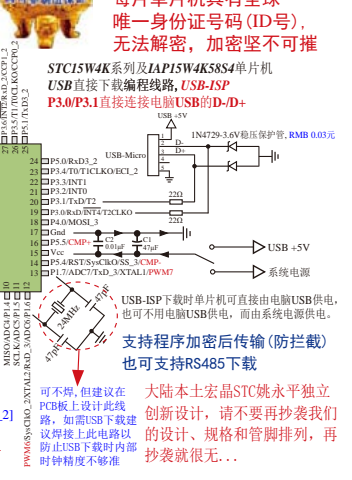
每片单片机具有全球唯一身份证号码(ID号)，无法解密，加密坚不可摧

STC15W4K系列及IAP15W4K58S4单片机
USB直接下载编程线路, USB-ISP
P3.0/P3.1直接连接电脑USB的D-/D+

USB +5V
USB-Micro
D-
D+
GND
1N4729-3.6V稳压保护管, RMB 0.03元
22Ω
22Ω

27 P2.6/RxD_2/CCP1_3
26 P2.5/SPI_SS_2/CCP0_2
25 P2.4/TxD_2

24 P5.0/RxD3_2
23 P3.4/T0/T1CLKO/ECI_2
22 P3.3/INT1
21 P3.2/INT0
20 P3.1/TxD/T2
19 P3.0/RxD/INT4/T2CLKO
18 P4.0/MOSI_3
17 Gnd
16 P5.5/CMP+
15 Vcc
14 P5.4/RST/SysClkO/SS_3/CMP-
13 P1.7/ADC7/TxD_3/XTAL1/PWM7

C2 0.01μF
C1 47μF
USB +5V
系统电源

24MHz
47pF
47pF

MISO/ADC4/P1.4
SCLK/ADC5/P1.5
ECI/ADC6/P1.6/RxD_3/XTAL2

USB-ISP下载时单片机可直接由电脑USB供电，也可不用电脑USB供电，而由系统电源供电。

支持程序加密后传输(防拦截)
也可支持RS485下载

可不焊，但建议在PCB板上设计此线路，如需USB下载建议焊接上此电路以防止USB下载时内部时钟精度不够准

大陆本土宏晶STC姚永平独立创新设计，请不要再抄袭我们的设计、规格和管脚排列，再抄袭就很无...

2]
PWM6/SysClkO_2/XTAL2/RxD_3/ADC6/P1.6